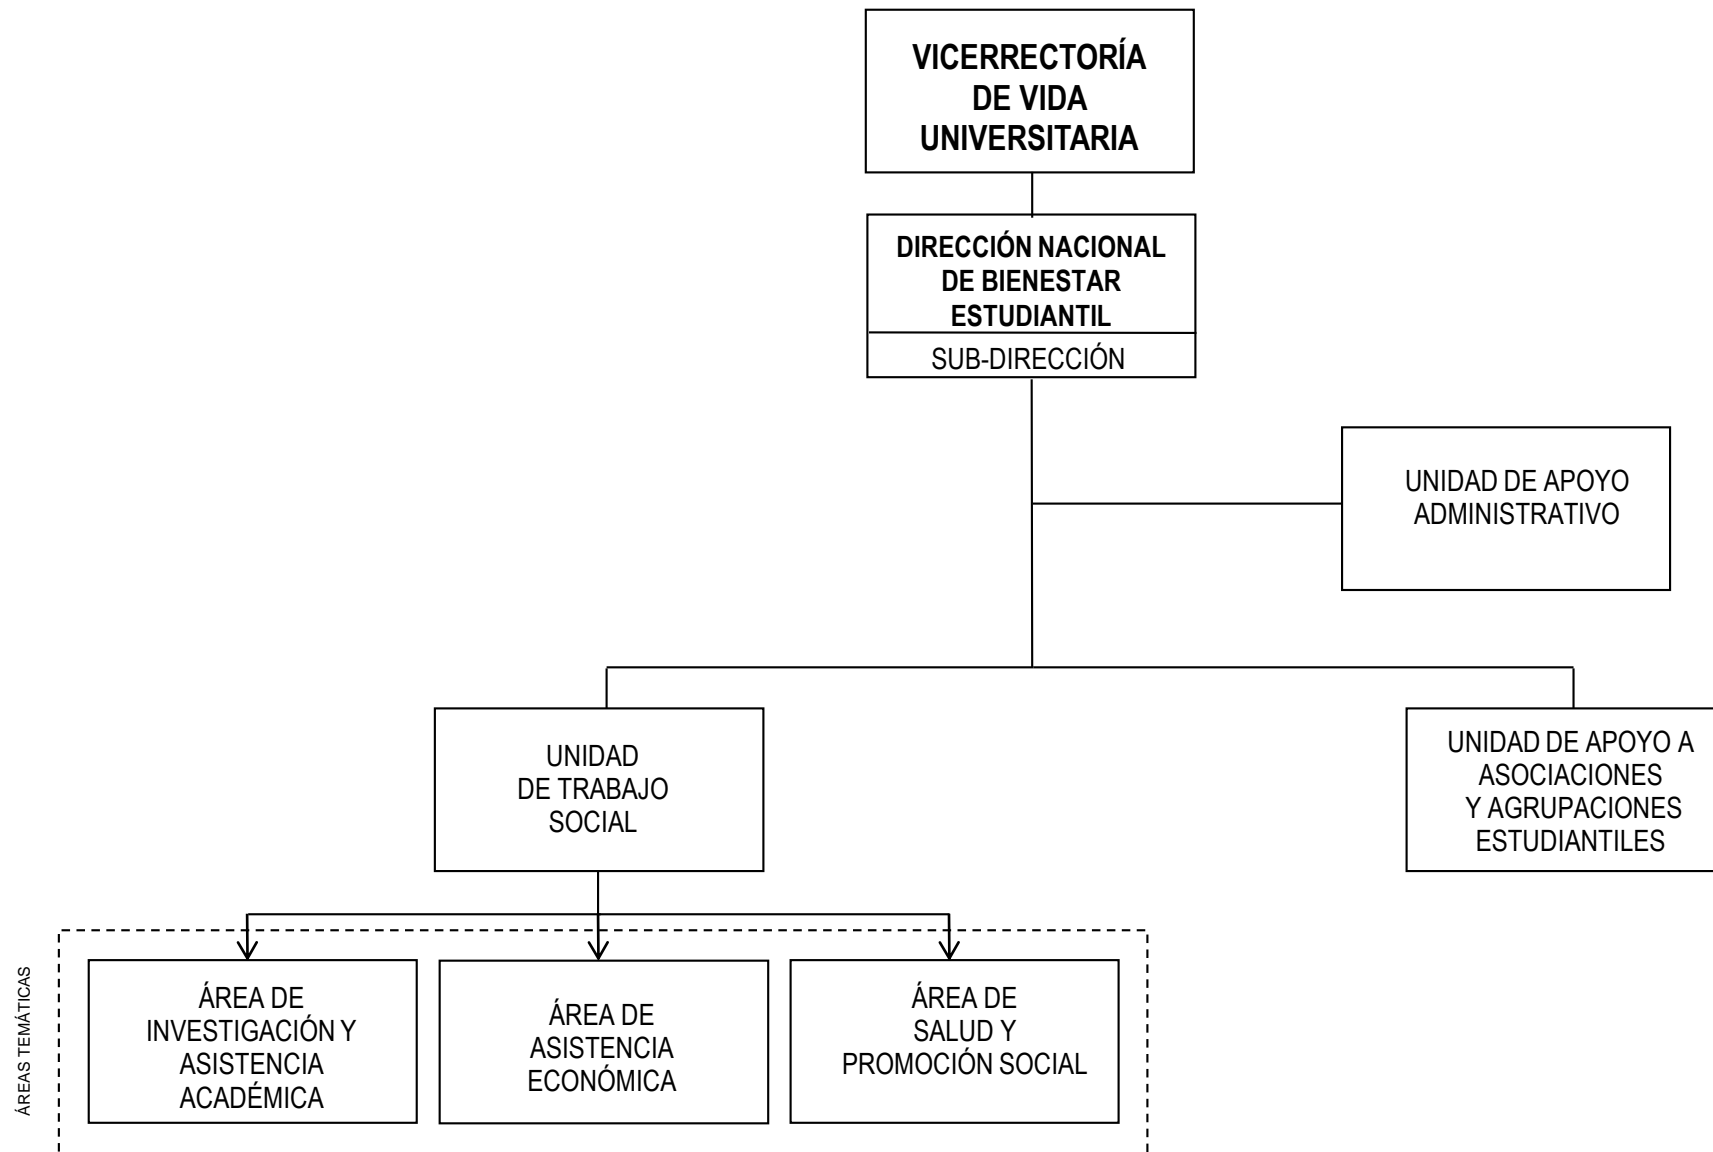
VICERRECTORÍA DE VIDA UNIVERSITARIA

DIRECCIÓN NACIONAL DE BIENESTAR ESTUDIANTIL

SUB-DIRECCIÓN

UNIDAD DE APOYO ADMINISTRATIVO

UNIDAD DE TRABAJO SOCIAL

UNIDAD DE APOYO A ASOCIACIONES Y AGRUPACIONES ESTUDIANTILES

ÁREAS TEMÁTICAS

ÁREA DE INVESTIGACIÓN Y ASISTENCIA ACADÉMICA

ÁREA DE ASISTENCIA ECONÓMICA

ÁREA DE SALUD Y PROMOCIÓN SOCIAL